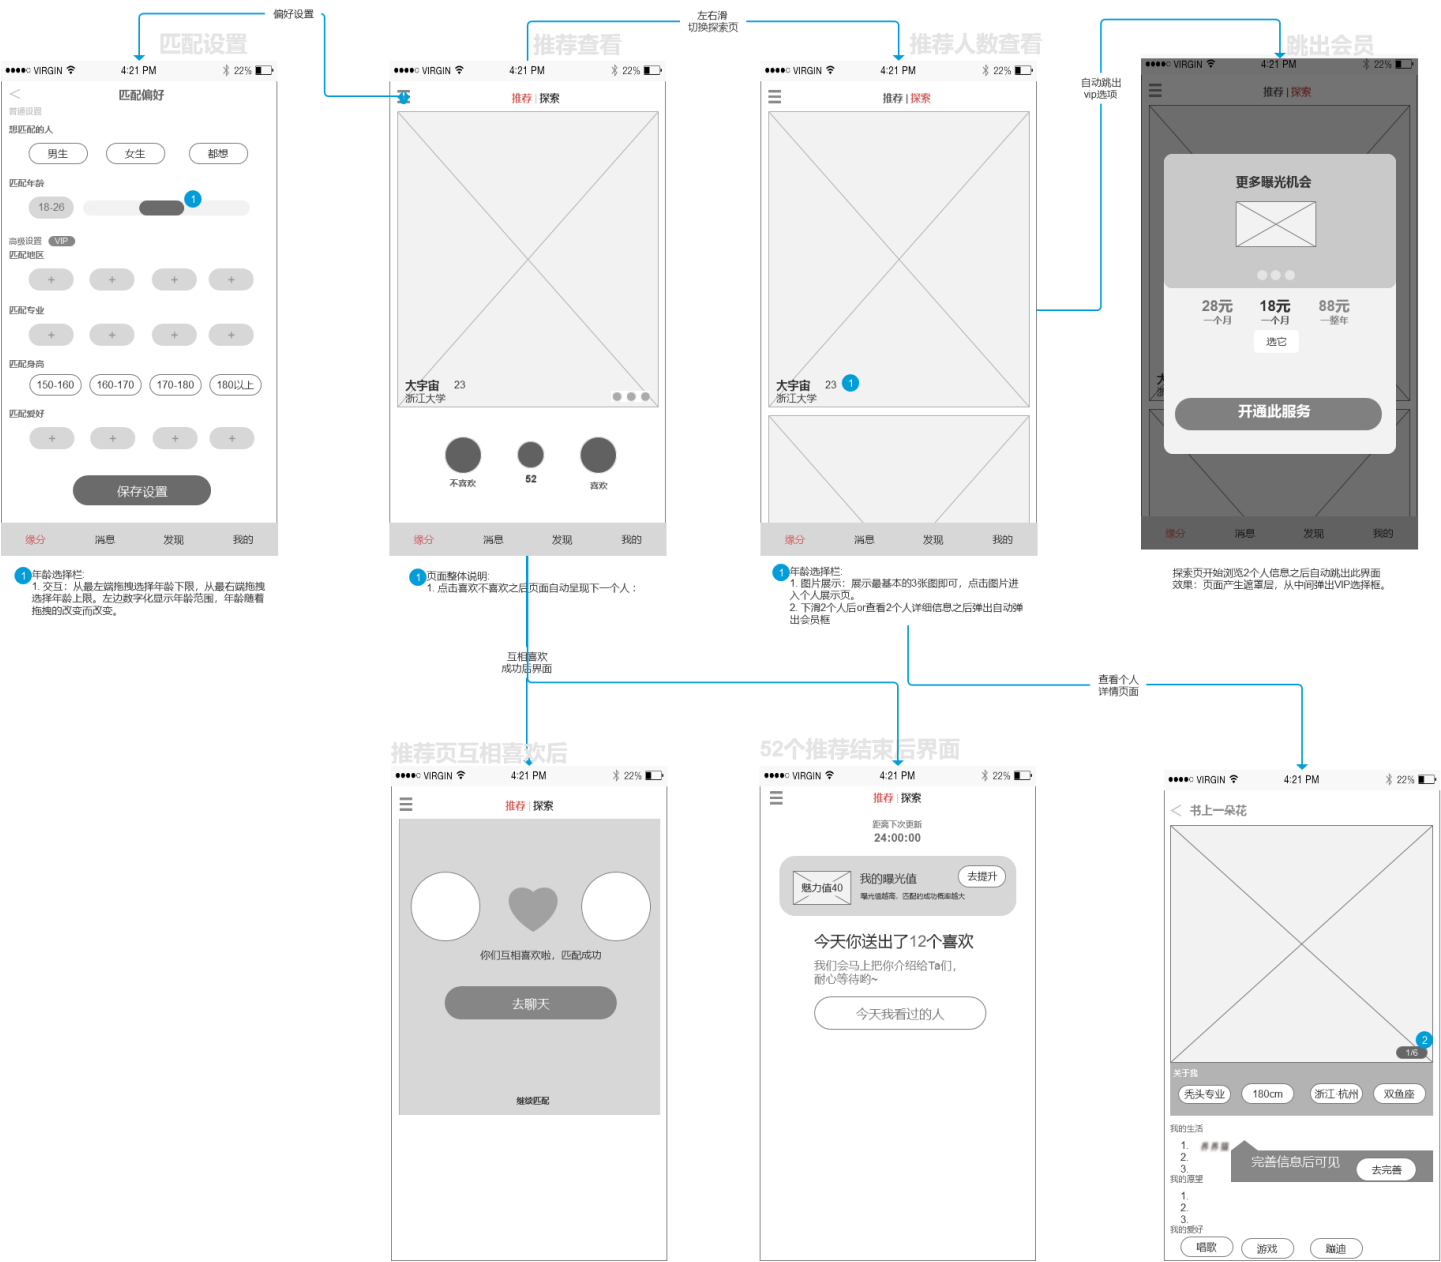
偏好设置

匹配设置

●●●●○ VIRGIN 4:21 PM 22%

<
匹配偏好

普通设置
想匹配的人
男生 女生 都想

匹配年龄
18-26
1

高级设置 VIP
匹配地区
+ + + +

匹配专业
+ + + +

匹配身高
150-160 160-170 170-180 180以上

匹配爱好
+ + + +

保存设置

缘分 消息 发现 我的

1 年龄选择栏:
1. 交互：从最左端拖拽选择年龄下限，从最右端拖拽选择年龄上限。左边数字化显示年龄范围，年龄随着拖拽的改变而改变。

左右滑
切换探索页

推荐查看

●●●●○ VIRGIN 4:21 PM 22%

推荐 | 探索

大宇宙 23
浙江大学

不喜欢 52 喜欢

缘分 消息 发现 我的

1 页面整体说明:
1. 点击喜欢不喜欢之后页面自动呈现下一个人：

推荐人数查看

●●●●○ VIRGIN 4:21 PM 22%

推荐 | 探索

大宇宙 23 1
浙江大学

缘分 消息 发现 我的

1 年龄选择栏:
1. 图片展示：展示最基本的3张图即可，点击图片进入个人展示页。
2. 下滑2个人后or查看2个人详细信息之后弹出自动弹出会员框

自动跳出
vip选项

跳出会员

●●●●○ VIRGIN 4:21 PM 22%

推荐 | 探索

更多曝光机会

28元 一个月
18元 一个月
88元 一整年
选它

开通此服务

缘分 消息 发现 我的

探索页开始浏览2个人信息之后自动跳出此界面
效果：页面产生遮罩层，从中间弹出VIP选择框。

互相喜欢
成功后界面

查看个人
详情页面

推荐页互相喜欢后

●●●●○ VIRGIN 4:21 PM 22%

推荐 | 探索

你们互相喜欢啦，匹配成功

去聊天

继续匹配

52个推荐结束后界面

●●●●○ VIRGIN 4:21 PM 22%

推荐 | 探索

距离下次更新
24:00:00

魅力值40 我的曝光值 去提升
曝光值越高，匹配的成功概率越大

今天你送出了12个喜欢
我们会马上把你介绍给Ta们，
耐心等待哟~

今天我看过的人

●●●●○ VIRGIN 4:21 PM 22%

< 书上一朵花

2
1/6

关于我
秃头专业 180cm 浙江 杭州 双鱼座

我的生活
1.
2.
3.
我的愿望
完善信息后可见 去完善
1.
2.
3.
我的爱好
唱歌 游戏 蹦迪